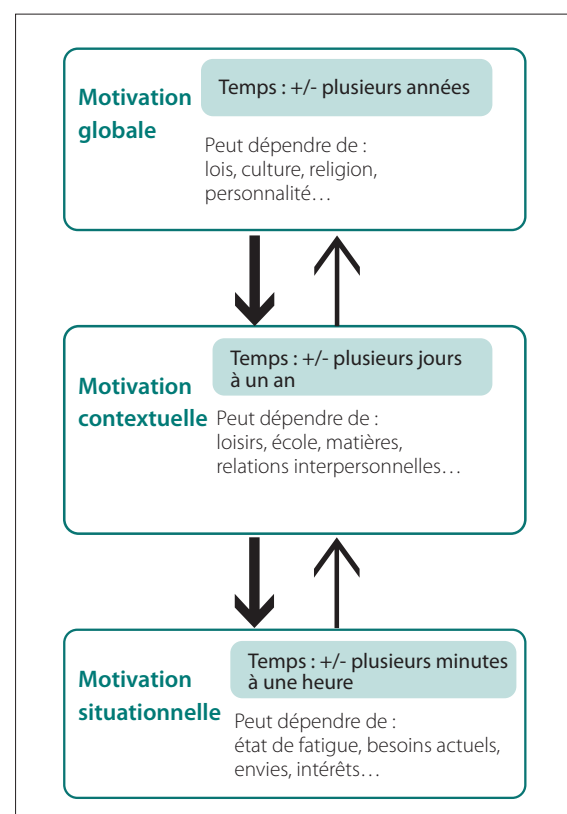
Motivation globale

Temps : +/- plusieurs années

Peut dépendre de : lois, culture, religion, personnalité…

Motivation contextuelle

Temps : +/- plusieurs jours à un an

Peut dépendre de : loisirs, école, matières, relations interpersonnelles…

Motivation situationnelle

Temps : +/- plusieurs minutes à une heure

Peut dépendre de : état de fatigue, besoins actuels, envies, intérêts…